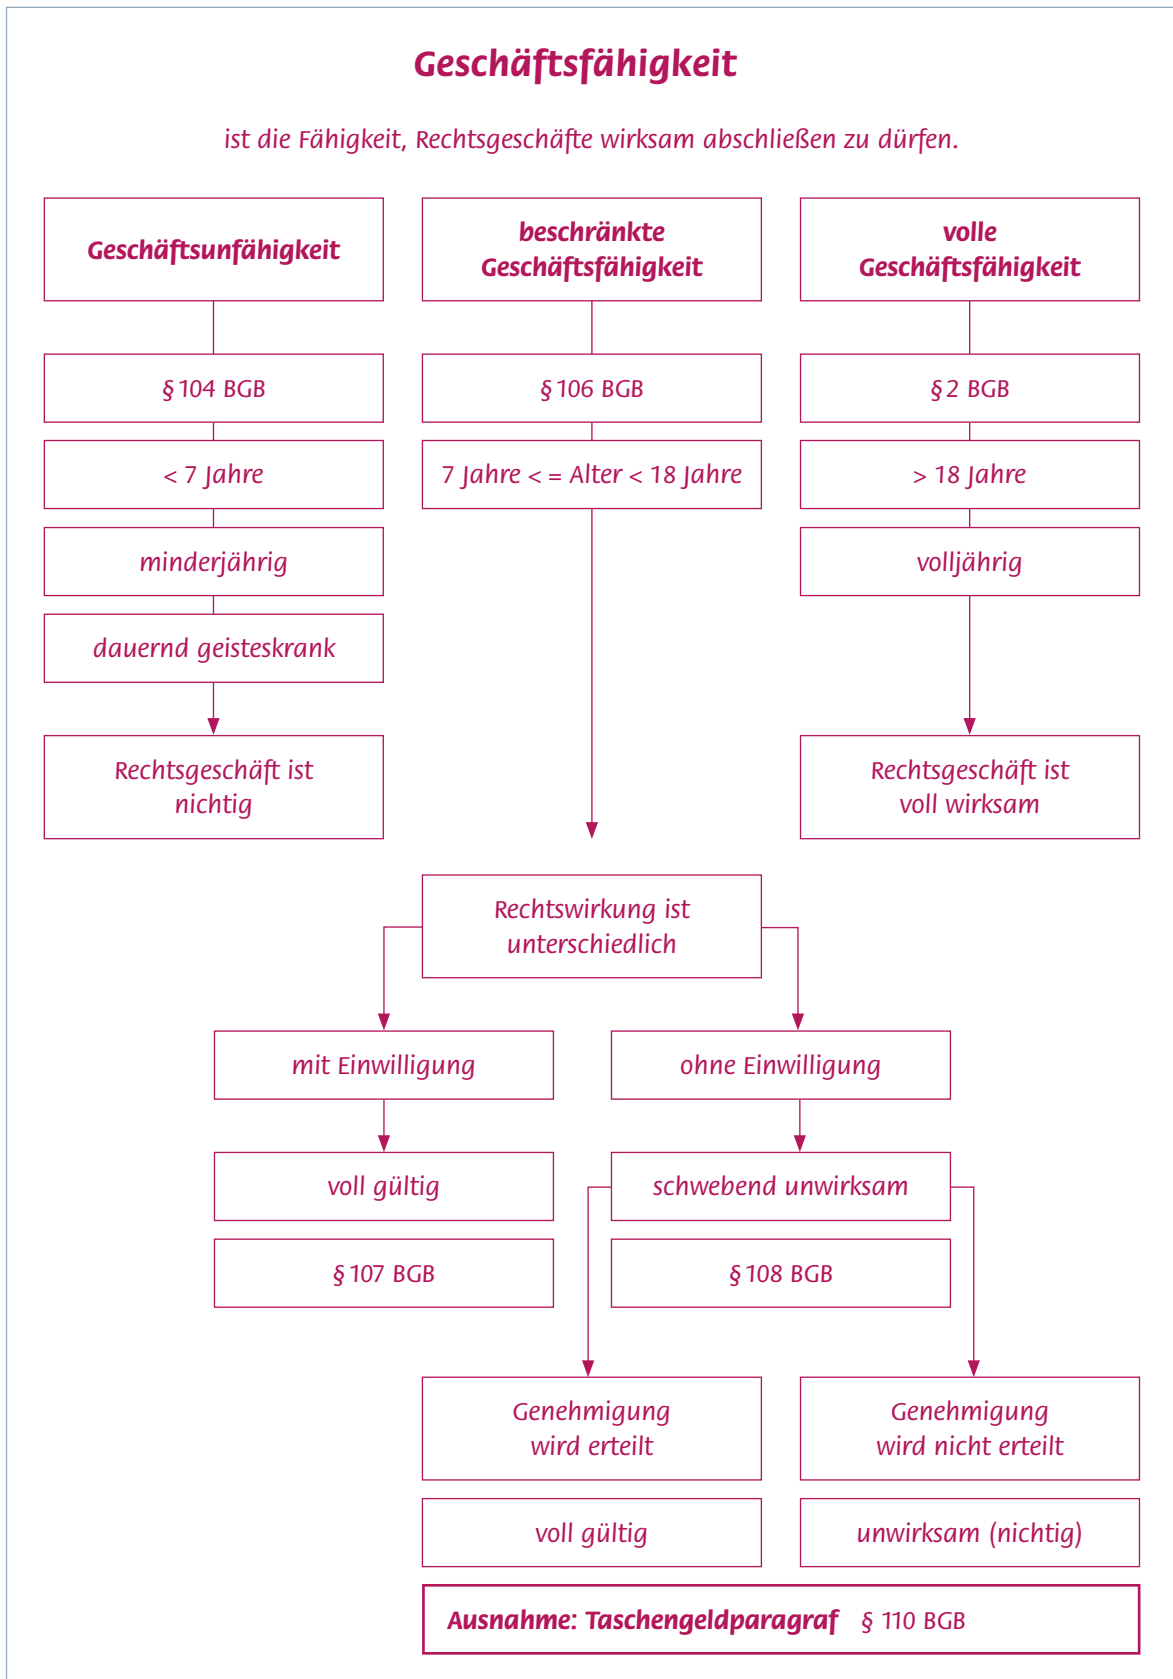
Geschäftsfähigkeit

ist die Fähigkeit, Rechtsgeschäfte wirksam abschließen zu dürfen.

Geschäftsunfähigkeit

§ 104 BGB

< 7 Jahre

minderjährig

dauernd geisteskrank

Rechtsgeschäft ist nichtig

beschränkte Geschäftsfähigkeit

§ 106 BGB

7 Jahre < = Alter < 18 Jahre

volle Geschäftsfähigkeit

§ 2 BGB

> 18 Jahre

volljährig

Rechtsgeschäft ist voll wirksam

Rechtswirkung ist unterschiedlich

mit Einwilligung

voll gültig

§ 107 BGB

ohne Einwilligung

schwebend unwirksam

§ 108 BGB

Genehmigung wird erteilt

voll gültig

Genehmigung wird nicht erteilt

unwirksam (nichtig)

Ausnahme: Taschengeldparagraf § 110 BGB